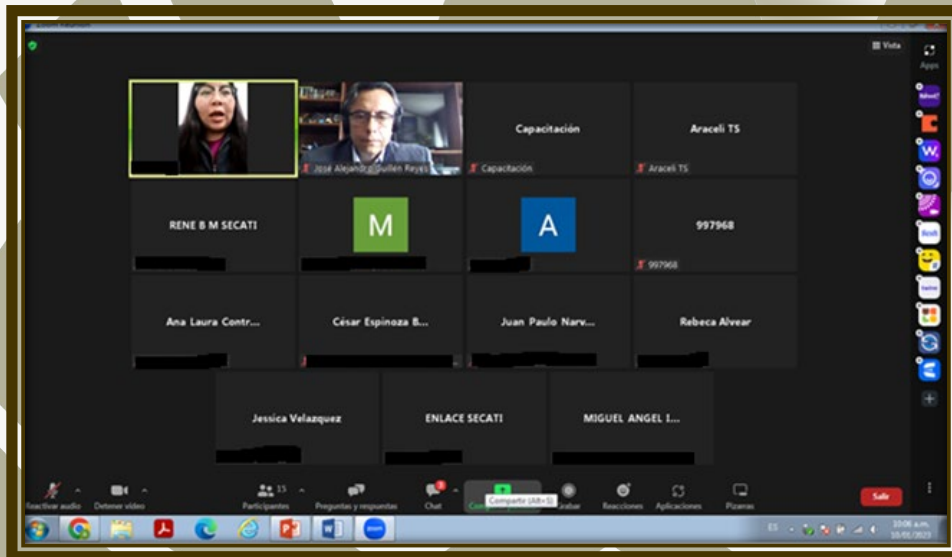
Vista

Apps

José Alejandro Guillén Reyes

Capacitación

Capacitación

Araceli TS

Araceli TS

RENE B M SECATI

M

A

997968

997968

Ana Laura Contr...

César Espinoza B...

Juan Paulo Narv...

Rebeca Alvear

Jessica Velazquez

ENLACE SECATI

MIGUEL ANGEL I...

Reactivar audio

Detener video

15

Participantes

Preguntas y respuestas

Chat

Compartir (Alt+S)

Grabar

Reacciones

Aplicaciones

Pizarras

Salir

10:06 a.m.

10/01/2023